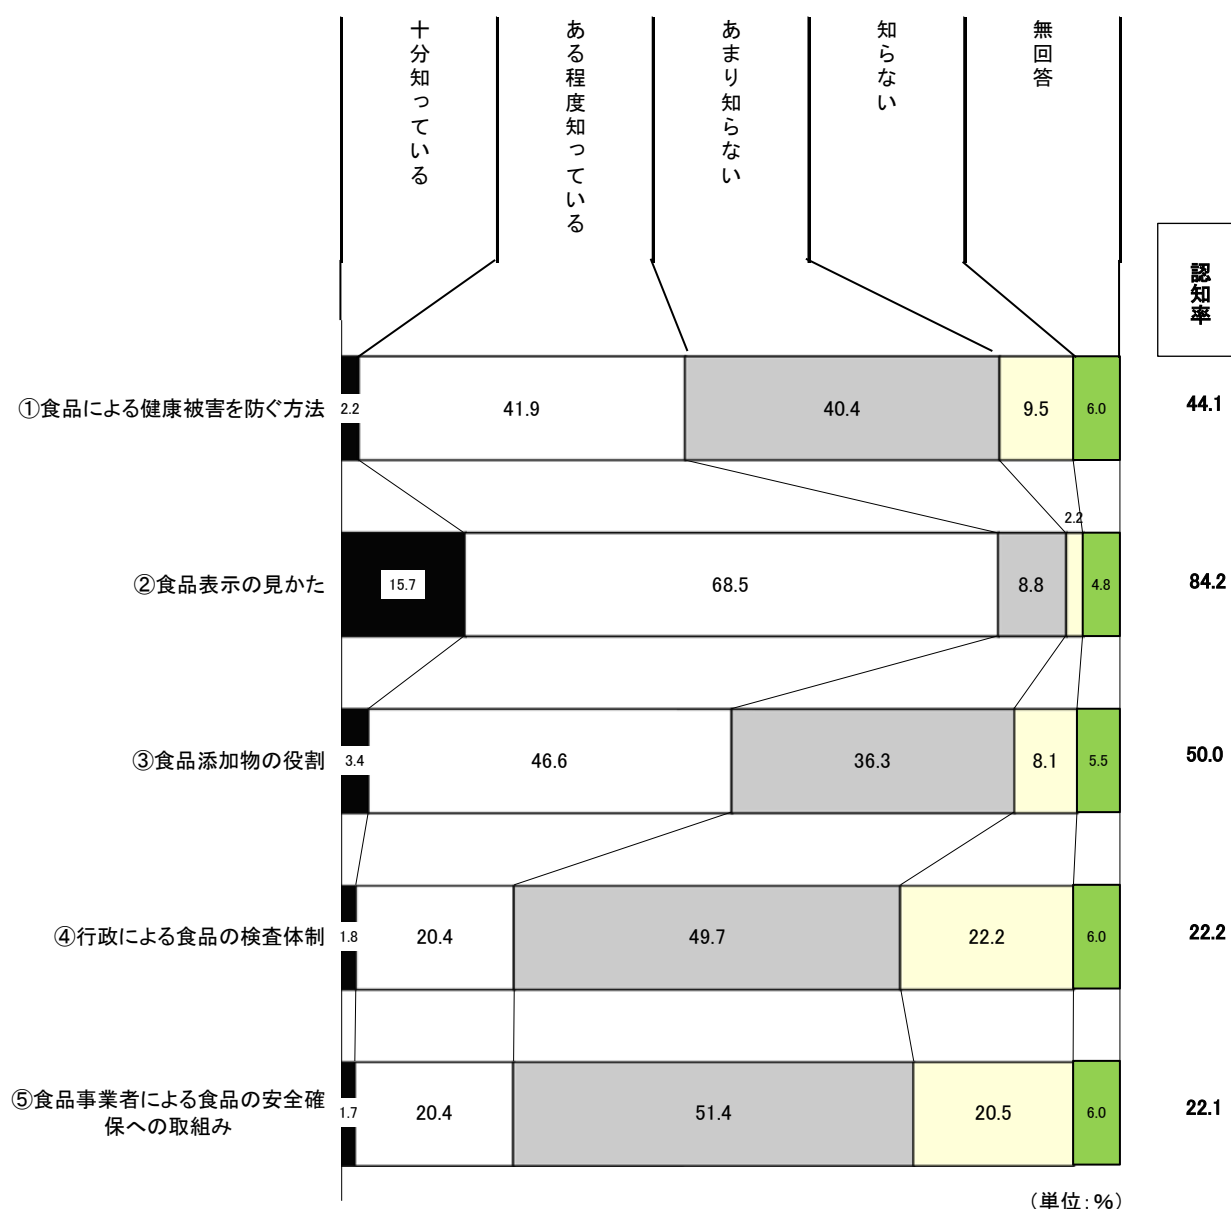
十分知っている
ある程度知っている
あまり知らない
知らない
無回答

認知率

①食品による健康被害を防ぐ方法 2.2 41.9 40.4 9.5 6.0 44.1

2.2

②食品表示の見かた 15.7 68.5 8.8 4.8 84.2

③食品添加物の役割 3.4 46.6 36.3 8.1 5.5 50.0

④行政による食品の検査体制 1.8 20.4 49.7 22.2 6.0 22.2

⑤食品事業者による食品の安全確保への取組み 1.7 20.4 51.4 20.5 6.0 22.1

（単位：%）